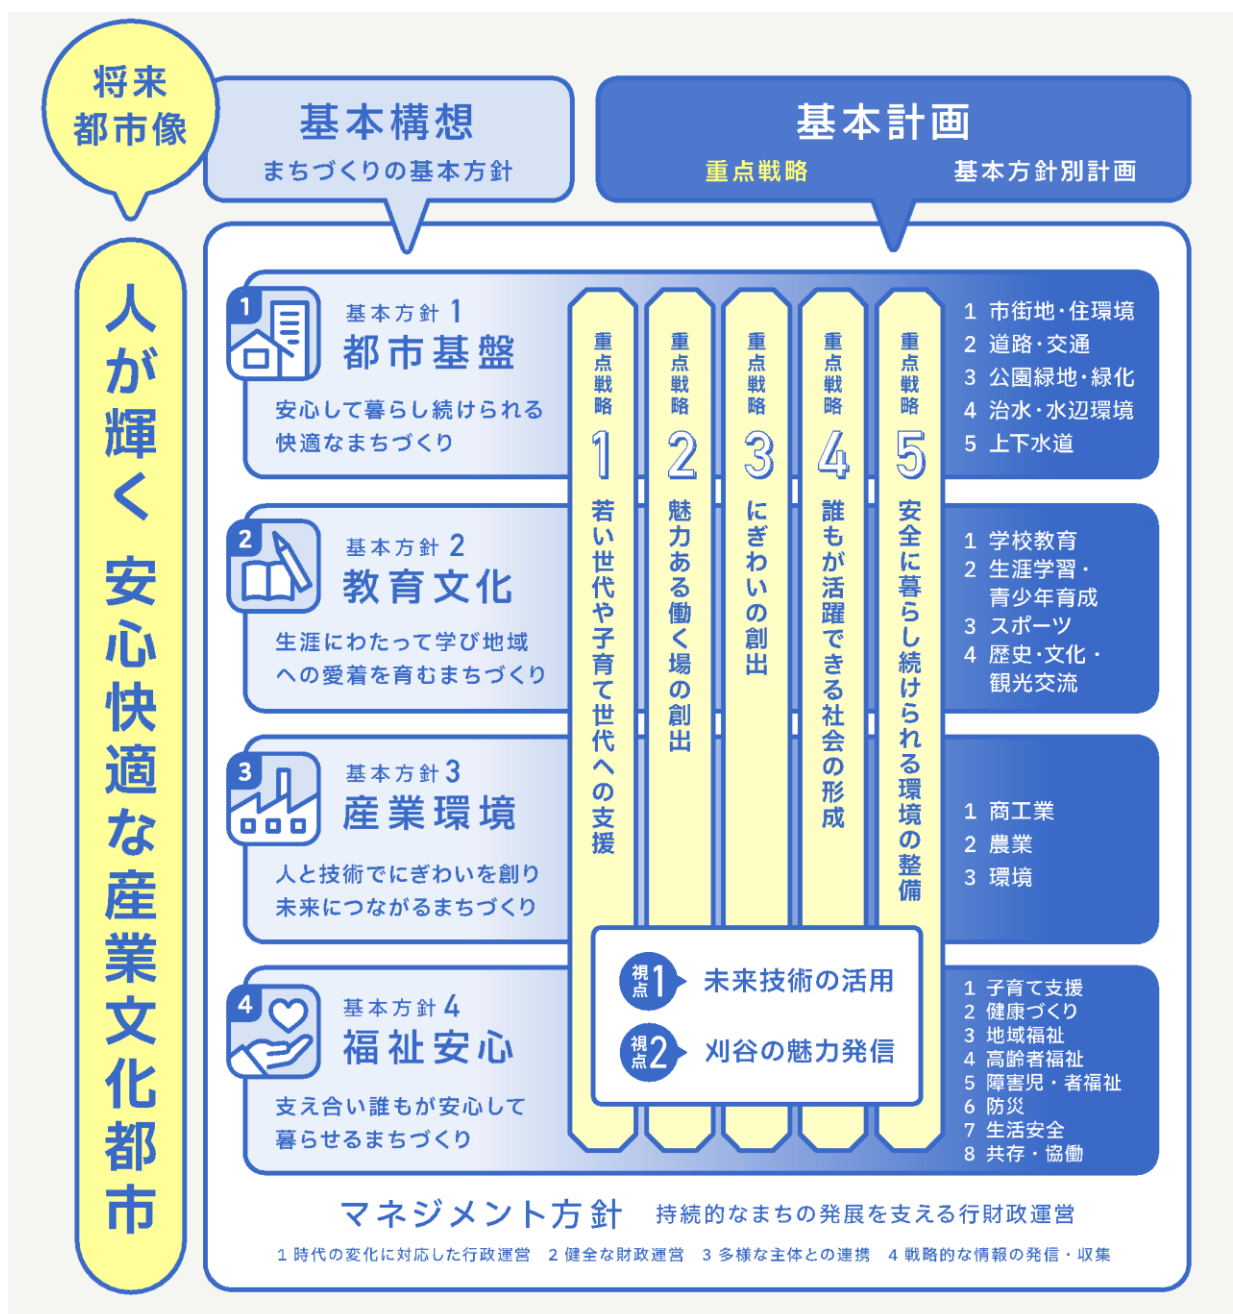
将来
都市像

人が輝く 安心快適な産業文化都市

基本構想
まちづくりの基本方針

基本計画
重点戦略　基本方針別計画

1
基本方針 1
都市基盤
安心して暮らし続けられる快適なまちづくり

2
基本方針 2
教育文化
生涯にわたって学び地域への愛着を育むまちづくり

3
基本方針 3
産業環境
人と技術でにぎわいを創り未来につながるまちづくり

4
基本方針 4
福祉安心
支え合い誰もが安心して暮らせるまちづくり

重点戦略 1 若い世代や子育て世代への支援

重点戦略 2 魅力ある働く場の創出

重点戦略 3 にぎわいの創出

重点戦略 4 誰もが活躍できる社会の形成

重点戦略 5 安全に暮らし続けられる環境の整備

視点 1 未来技術の活用
視点 2 刈谷の魅力発信

1 市街地・住環境
2 道路・交通
3 公園緑地・緑化
4 治水・水辺環境
5 上下水道

1 学校教育
2 生涯学習・青少年育成
3 スポーツ
4 歴史・文化・観光交流

1 商工業
2 農業
3 環境

1 子育て支援
2 健康づくり
3 地域福祉
4 高齢者福祉
5 障害児・者福祉
6 防災
7 生活安全
8 共存・協働

マネジメント方針　持続的なまちの発展を支える行財政運営
1 時代の変化に対応した行政運営　2 健全な財政運営　3 多様な主体との連携　4 戦略的な情報の発信・収集